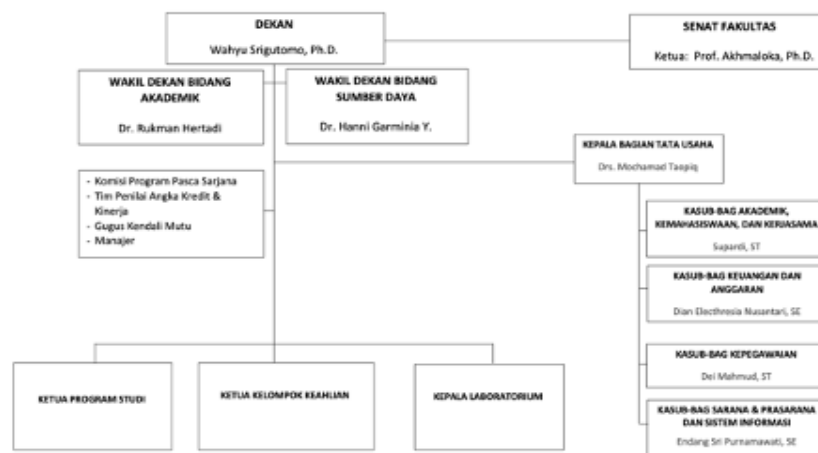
DEKAN
Wahyu Srigutomo, Ph.D.

SENAT FAKULTAS
Ketua: Prof. Akhmaloka, Ph.D.

WAKIL DEKAN BIDANG AKADEMIK
Dr. Rukman Hertadi

WAKIL DEKAN BIDANG SUMBER DAYA
Dr. Hanni Garminia Y.

KEPALA BAGIAN TATA USAHA
Drs. Mochamad Taopiq

- Komisi Program Pasca Sarjana
- Tim Penilai Angka Kredit & Kinerja
- Gugus Kendali Mutu
- Manajer

KASUB-BAG AKADEMIK, KEMAHASISWAAN, DAN KERJASAMA
Supardi, ST

KASUB-BAG KEUANGAN DAN ANGGARAN
Dian Electhresia Nusantari, SE

KASUB-BAG KEPEGAWAIAN
Dei Mahmud, ST

KASUB-BAG SARANA & PRASARANA DAN SISTEM INFORMASI
Endang Sri Purnamawati, SE

KETUA PROGRAM STUDI

KETUA KELOMPOK KEAHLIAN

KEPALA LABORATORIUM